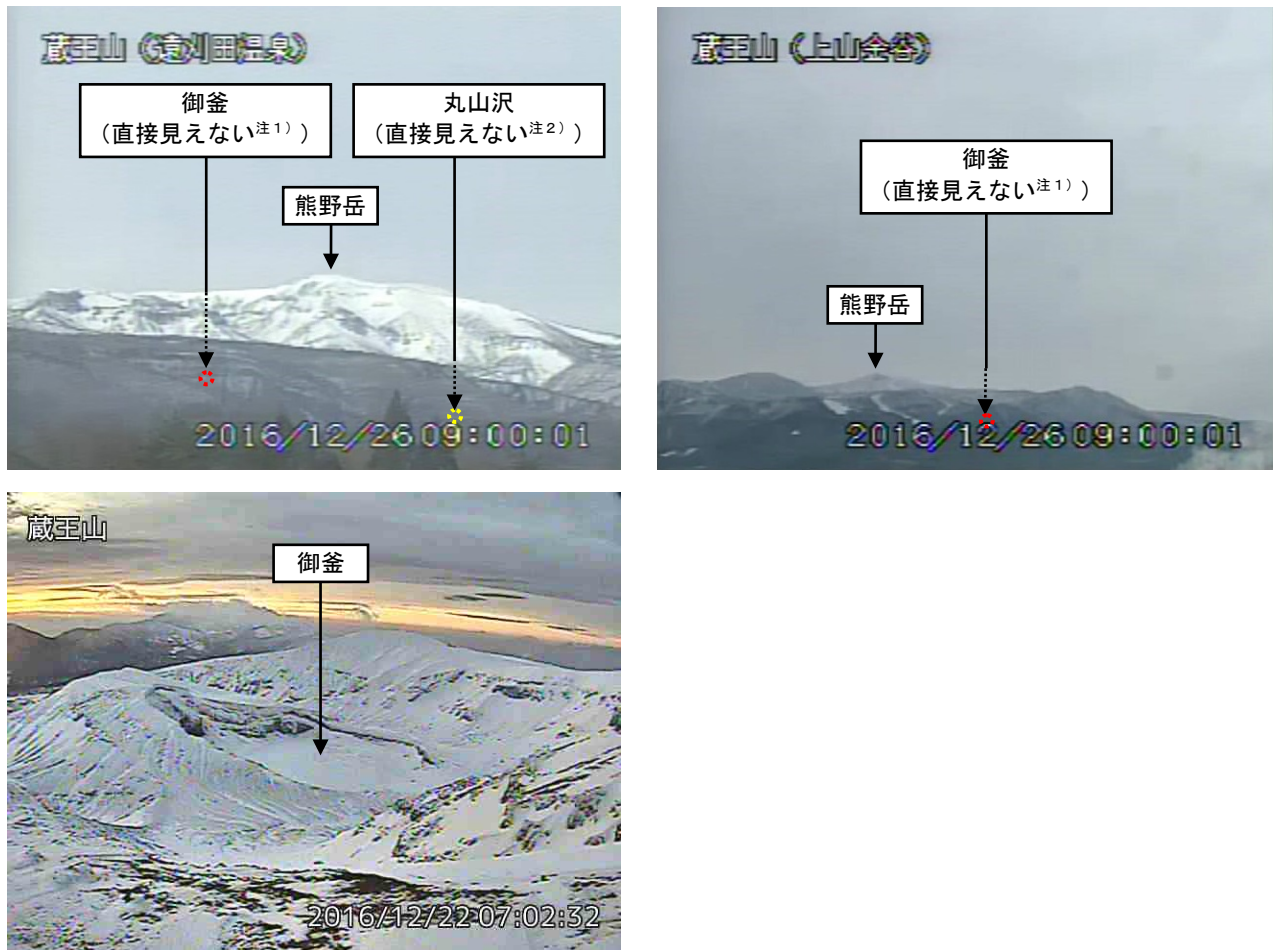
蔵王山（遠刈田温泉）

御釜
（直接見えない$^{注1)}$）

丸山沢
（直接見えない$^{注2)}$）

熊野岳

2016/12/26 09:00:01

蔵王山（上山金谷）

御釜
（直接見えない$^{注1)}$）

熊野岳

2016/12/26 09:00:01

蔵王山

御釜

2016/12/22 07:02:32